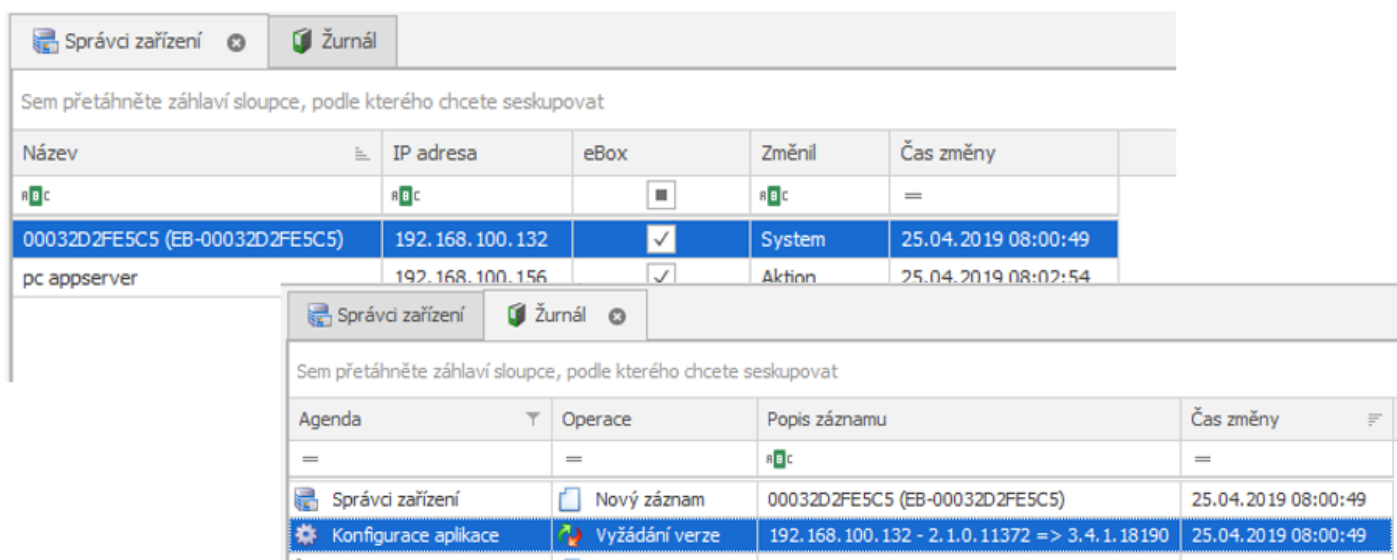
Správci zařízení | Žurnál

Sem přetáhněte záhlaví sloupce, podle kterého chcete seskupovat

| Název | IP adresa | eBox | Změnil | Čas změny |
|---|---|---|---|---|
| ABC | ABC | | ABC | = |
| 00032D2FE5C5 (EB-00032D2FE5C5) | 192.168.100.132 | ✓ | System | 25.04.2019 08:00:49 |
| pc appserver | 192.168.100.156 | ✓ | Aktion | 25.04.2019 08:02:54 |

Správci zařízení | Žurnál

Sem přetáhněte záhlaví sloupce, podle kterého chcete seskupovat

| Agenda | Operace | Popis záznamu | Čas změny |
|---|---|---|---|
| = | = | ABC | = |
| Správci zařízení | Nový záznam | 00032D2FE5C5 (EB-00032D2FE5C5) | 25.04.2019 08:00:49 |
| Konfigurace aplikace | Vyžádání verze | 192.168.100.132 - 2.1.0.11372 => 3.4.1.18190 | 25.04.2019 08:00:49 |